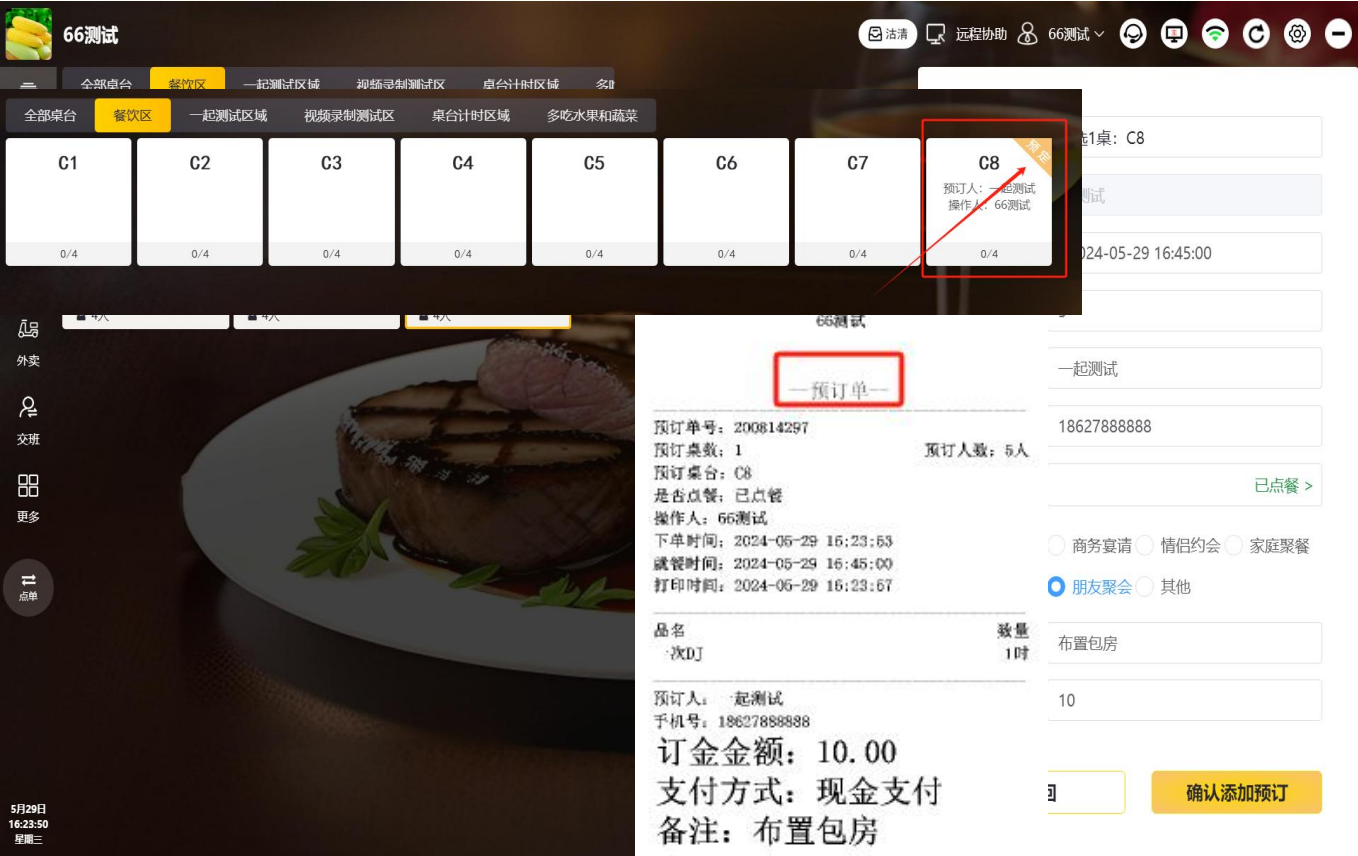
66测试

洁清 远程协助 66测试

全部桌台 餐饮区 一起测试区域 视频录制测试区 桌台计时区域 多吃水果和蔬菜

| C1 | C2 | C3 | C4 | C5 | C6 | C7 | C8 |
|---|---|---|---|---|---|---|---|
| | | | | | | | 预定 预订人：一起测试 操作人：66测试 |
| 0/4 | 0/4 | 0/4 | 0/4 | 0/4 | 0/4 | 0/4 | 0/4 |

外卖
交班
更多
点单

5月29日
16:23:50
星期三

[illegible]1桌：C8
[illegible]测试
2024-05-29 16:45:00
5
一起测试
18627888888
已点餐 >
商务宴请 情侣约会 家庭聚餐
朋友聚会 其他
布置包房
10
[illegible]回
确认添加预订

66测试

—预订单—

预订单号：200814297
预订桌数：1 预订人数：5人
预订桌台：C8
是否点餐：已点餐
操作人：66测试
下单时间：2024-05-29 16:23:53
就餐时间：2024-05-29 16:45:00
打印时间：2024-05-29 16:23:57

品名 数量
一次DJ 1吋

预订人：一起测试
手机号：18627888888
订金金额：10.00
支付方式：现金支付
备注：布置包房